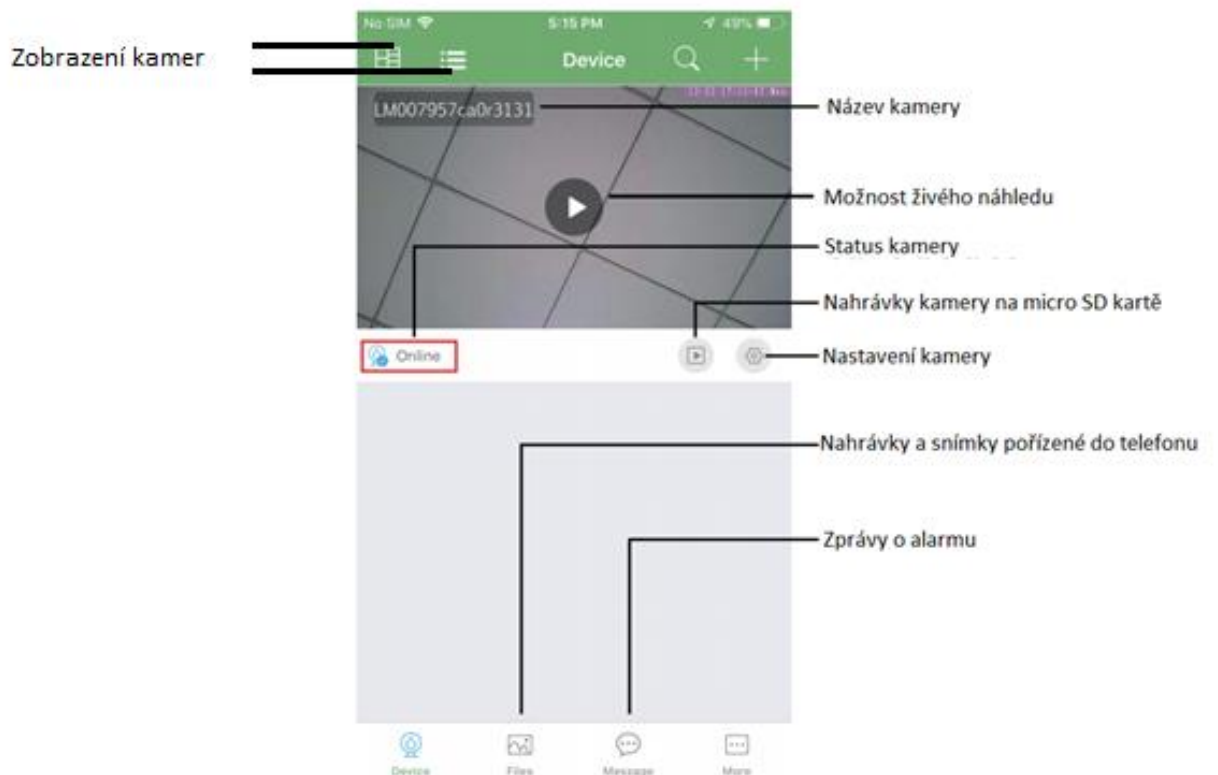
Zobrazení kamer

No SIM 5:15 PM 49%

Device

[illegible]

LM007957ca0r3131

Název kamery

Možnost živého náhledu

Status kamery

Nahrávky kamery na micro SD kartě

Online

Nastavení kamery

Nahrávky a snímky pořízené do telefonu

Zprávy o alarmu

Device Files Message More